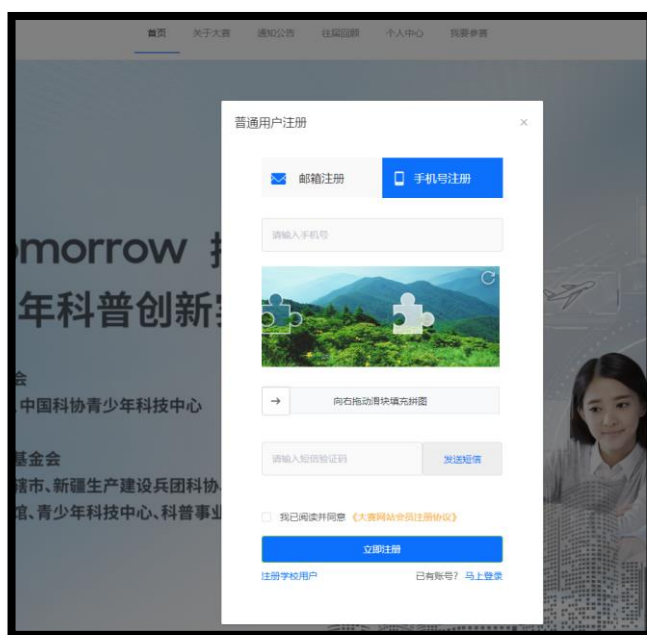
首页　关于大赛　通知公告　往届回顾　个人中心　我要参赛

morrow 挑
年科普创新实

会
中国科协青少年科技中心

基金会
辖市、新疆生产建设兵团科协
馆、青少年科技中心、科普事业

普通用户注册
×

邮箱注册　手机号注册

请输入手机号

向右拖动滑块填充拼图

请输入短信验证码　发送短信

我已阅读并同意《大赛网站会员注册协议》

立即注册

注册学校用户　已有账号？马上登录